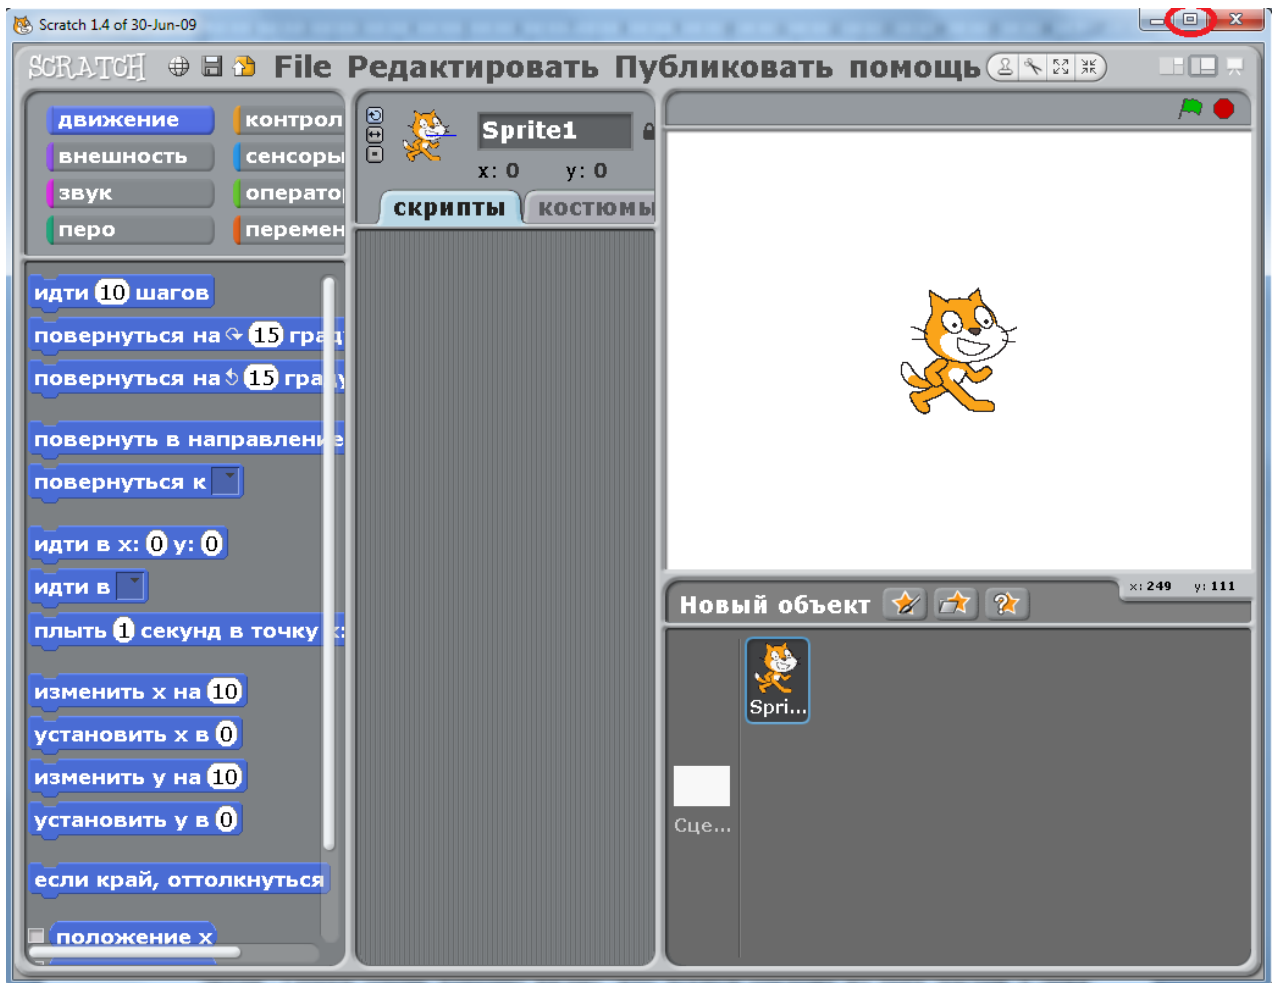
Scratch 1.4 of 30-Jun-09

SCRATCH File Редактировать Публиковать помощь

движение
внешность
звук
перо
контрол
сенсоры
операто
перемен

Sprite1
x: 0 y: 0
скрипты
костюмы

идти 10 шагов
повернуться на 15 гра
повернуться на 15 гра
повернуть в направлени
повернуться к
идти в x: 0 y: 0
идти в
плыть 1 секунд в точку
изменить x на 10
установить x в 0
изменить y на 10
установить y в 0
если край, оттолкнуться
положение x

x: 249 y: 111
Новый объект
Spri...
Сце...